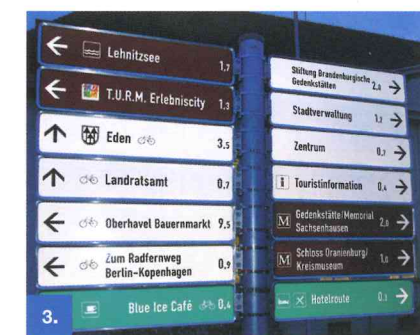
← Lehnitzsee 1,7

← T.U.R.M. Erlebniscity 1,3

↑ Eden 3,5

↑ Landratsamt 0,7

← Oberhavel Bauernmarkt 9,5

← Zum Radfernweg Berlin-Kopenhagen 0,9

Blue Ice Café 0,4

3.

Stiftung Brandenburgische Gedenkstätten 2,8 →

Stadtverwaltung 1,2 →

Zentrum 0,7 →

i Touristinformation 0,4 →

M Gedenkstätte/Memorial Sachsenhausen 2,0 →

M Schloss Oranienburg/ Kreismuseum 1,0 →

Hotelroute 0,3 →